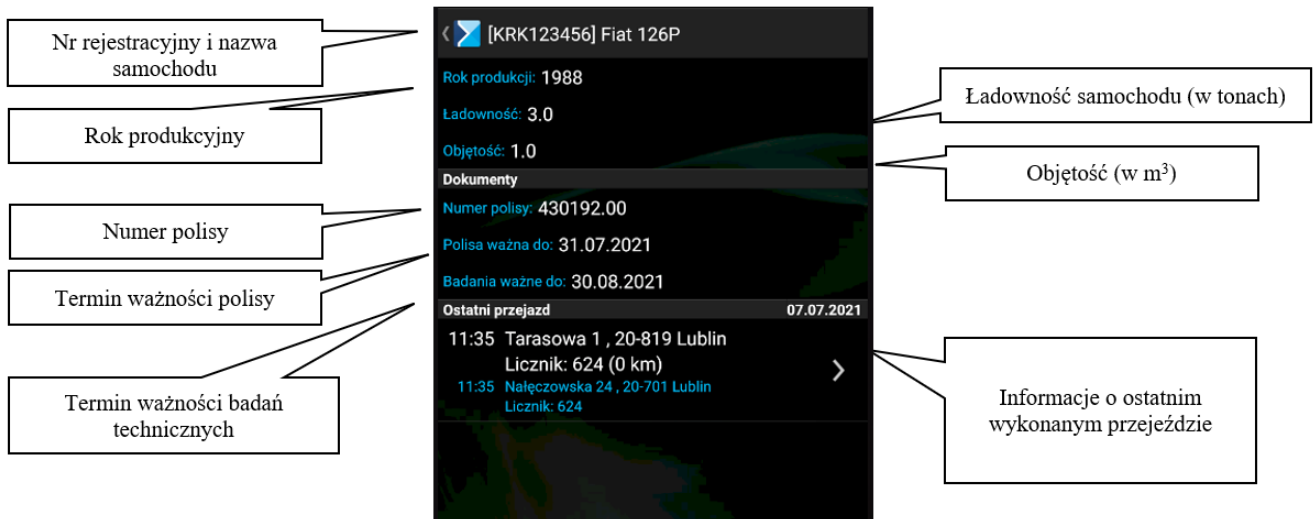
Nr rejestracyjny i nazwa samochodu

Rok produkcyjny

Numer polisy

Termin ważności polisy

Termin ważności badań technicznych

[KRK123456] Fiat 126P

Rok produkcji: 1988

Ładowność: 3.0

Objętość: 1.0

Dokumenty

Numer polisy: 430192.00

Polisa ważna do: 31.07.2021

Badania ważne do: 30.08.2021

Ostatni przejazd 07.07.2021

11:35 Tarasowa 1 , 20-819 Lublin
Licznik: 624 (0 km)
11:35 Nałęczowska 24 , 20-701 Lublin
Licznik: 624

Ładowność samochodu (w tonach)

Objętość (w m$^3$)

Informacje o ostatnim wykonanym przejeździe